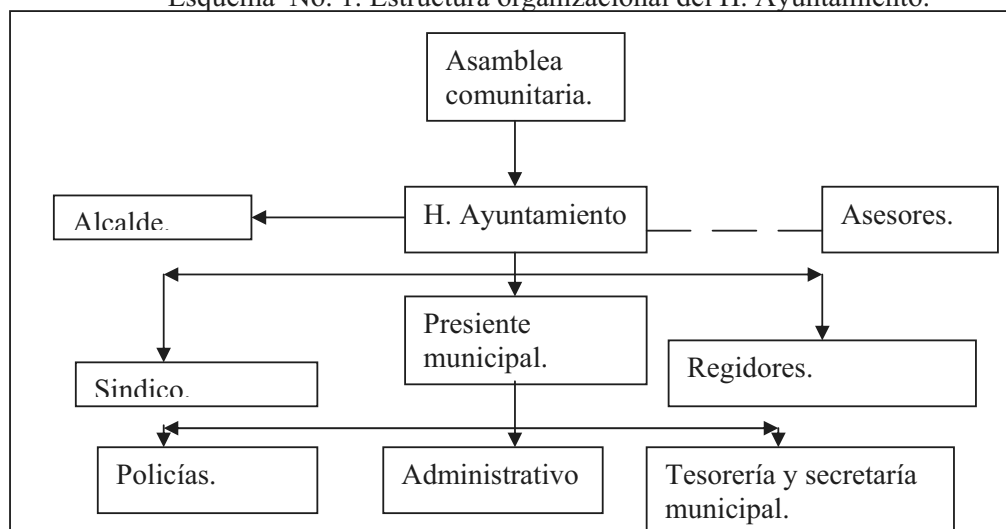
Esquema No. 1. Estructura organizacional del H. Ayuntamiento.

Asamblea comunitaria.

Alcalde.

H. Ayuntamiento

Asesores.

Presiente municipal.

Sindico.

Regidores.

Policías.

Administrativo

Tesorería y secretaría municipal.